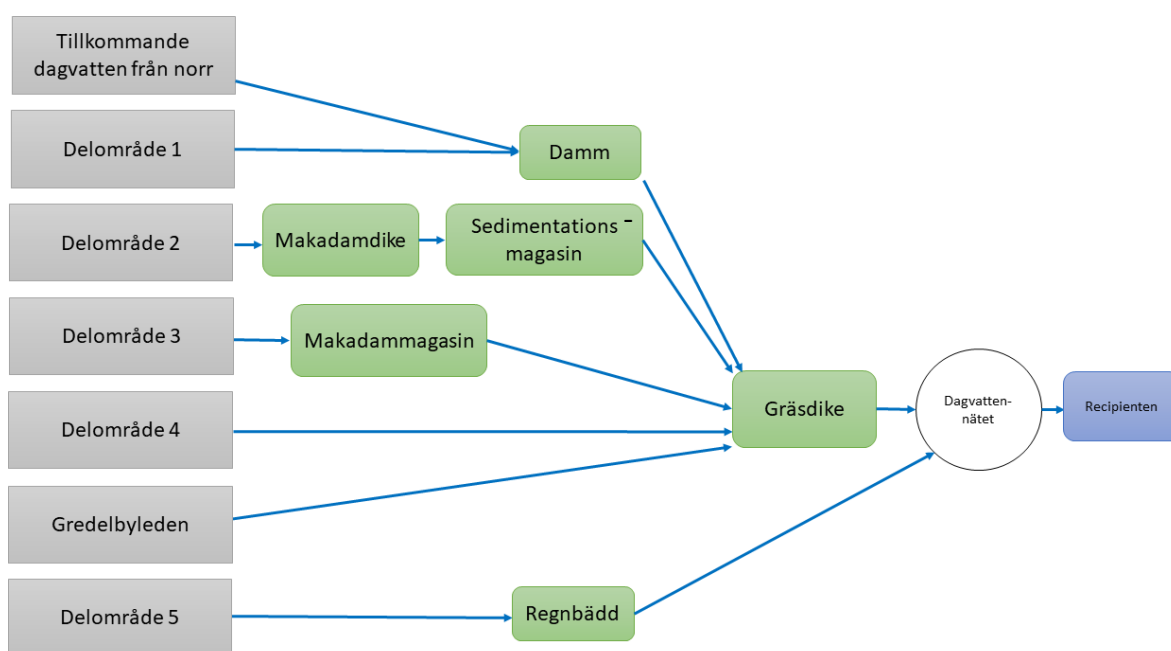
Tillkommande dagvatten från norr

Delområde 1

Damm

Delområde 2

Makadamdike

Sedimentations - magasin

Delområde 3

Makadammagasin

Delområde 4

Gräsdike

Dagvatten-nätet

Recipienten

Gredelbyleden

Delområde 5

Regnbädd